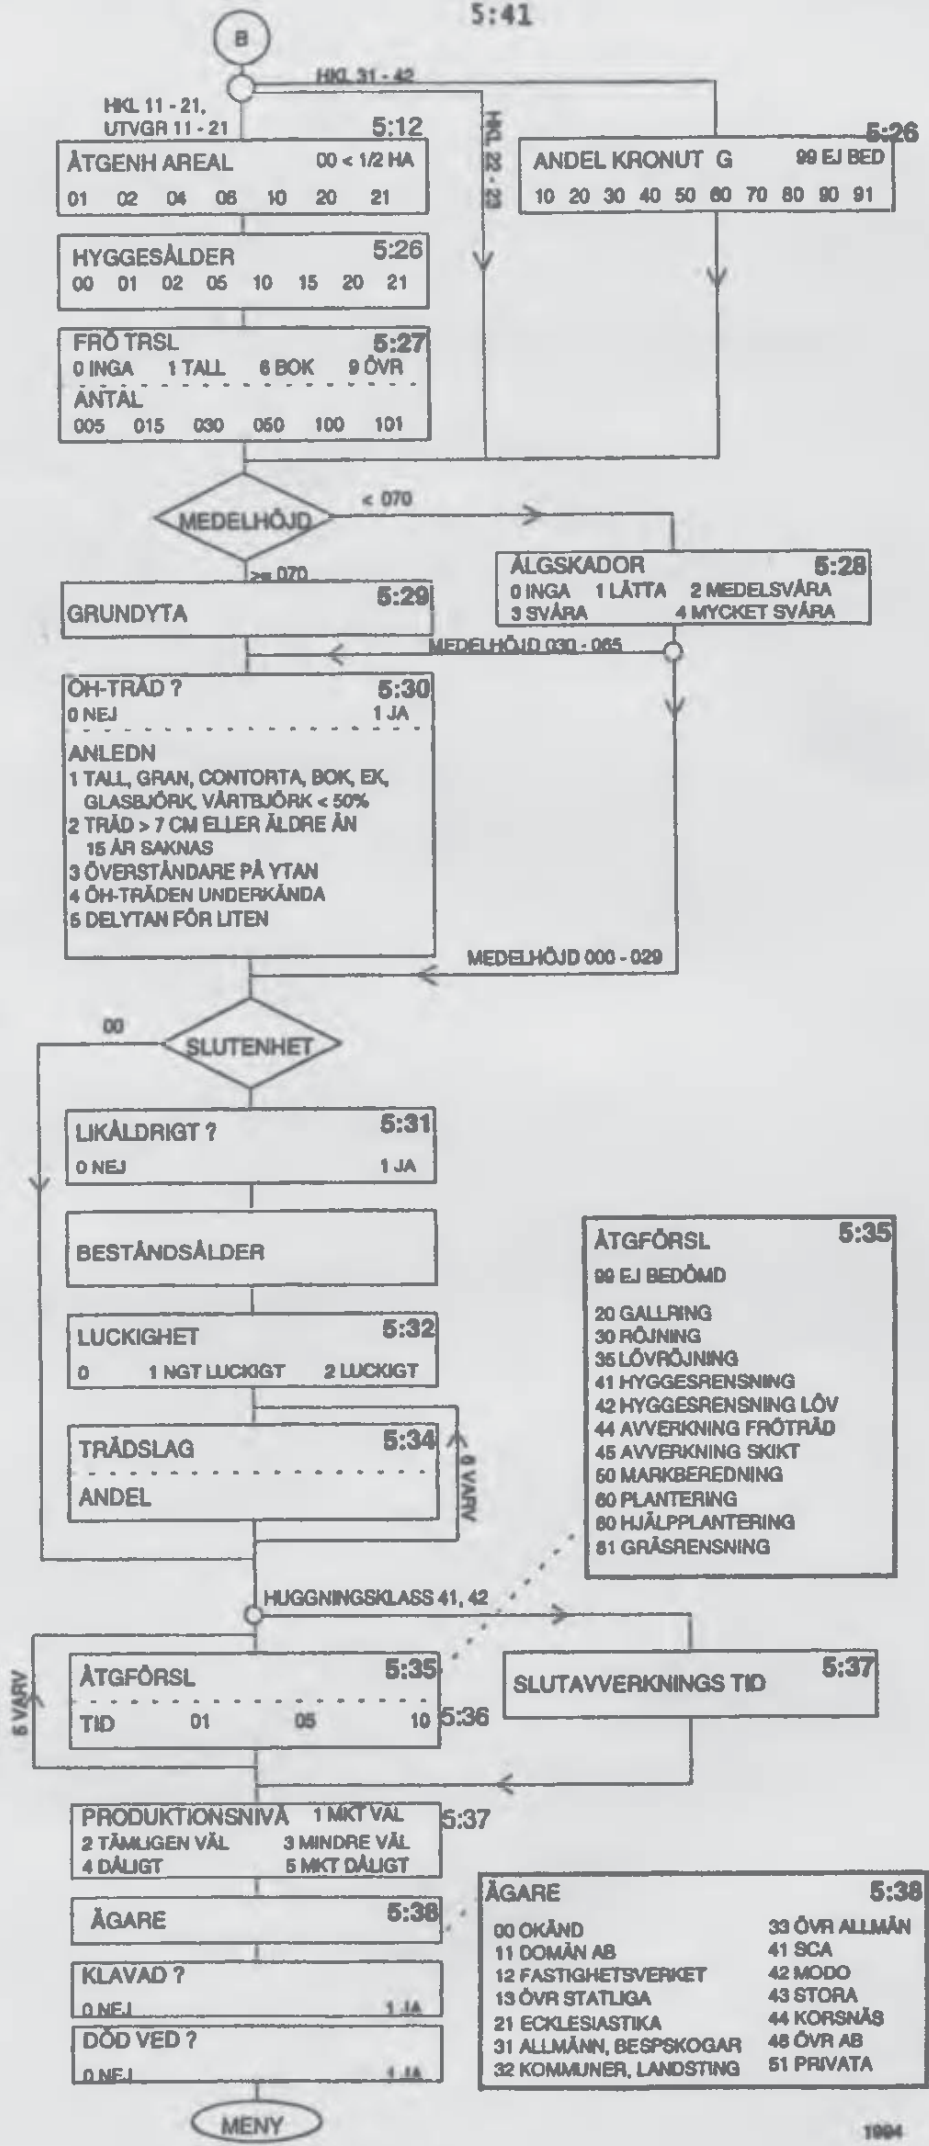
5:41

B

HKL 31 - 42

HKL 11 - 21,
UTVGR 11 - 21

HKL 22 - 23

5:12
ÅTGENH AREAL 00 < 1/2 HA
01 02 04 06 10 20 21

5:26
ANDEL KRONUT G 99 EJ BED
10 20 30 40 50 60 70 80 90 91

HYGGESÅLDER 5:26
00 01 02 05 10 15 20 21

FRÖ TRSL 5:27
0 INGA 1 TALL 6 BOK 9 ÖVR
ANTAL
005 015 030 050 100 101

MEDELHÖJD

< 070

>= 070

ÄLGSKADOR 5:28
0 INGA 1 LÄTTA 2 MEDELSVÅRA
3 SVÅRA 4 MYCKET SVÅRA

GRUNDYTA 5:29

MEDELHÖJD 030 - 065

ÖH-TRÄD ? 5:30
0 NEJ 1 JA
ANLEDN
1 TALL, GRAN, CONTORTA, BOK, EK, GLASBJÖRK, VÅRTBJÖRK < 50%
2 TRÄD > 7 CM ELLER ÄLDRE ÄN 15 ÅR SAKNAS
3 ÖVERSTÅNDARE PÅ YTAN
4 ÖH-TRÄDEN UNDERKÄNDA
5 DELYTAN FÖR LITEN

MEDELHÖJD 000 - 029

00

SLUTENHET

LIKÅLDRIGT ? 5:31
0 NEJ 1 JA

BESTÅNDSÅLDER

LUCKIGHET 5:32
0 1 NGT LUCKIGT 2 LUCKIGT

TRÄDSLAG 5:34
ANDEL

6 VARV

ÅTGFÖRSL 5:35
99 EJ BEDÖMD
20 GALLRING
30 RÖJNING
35 LÖVRÖJNING
41 HYGGESRENSNING
42 HYGGESRENSNING LÖV
44 AVVERKNING FRÖTRÄD
45 AVVERKNING SKIKT
50 MARKBEREDNING
60 PLANTERING
60 HJÄLPPLANTERING
61 GRÄSRENSNING

HUGGNINGSKLASS 41, 42

5 VARV

ÅTGFÖRSL 5:35
TID 01 05 10 5:36

SLUTAVVERKNINGS TID 5:37

PRODUKTIONSNIVÅ 1 MKT VÄL 5:37
2 TÄMLIGEN VÄL 3 MINDRE VÄL
4 DÅLIGT 5 MKT DÅLIGT

ÄGARE 5:38

ÄGARE 5:38
00 OKÄND
11 DOMÄN AB
12 FASTIGHETSVERKET
13 ÖVR STATLIGA
21 ECKLESIASTIKA
31 ALLMÄNN, BESPSKOGAR
32 KOMMUNER, LANDSTING
33 ÖVR ALLMÄN
41 SCA
42 MODO
43 STORA
44 KORSNÄS
46 ÖVR AB
51 PRIVATA

KLAVAD ?
0 NEJ 1 JA

DÖD VED ?
0 NEJ 1 JA

MENY

1994